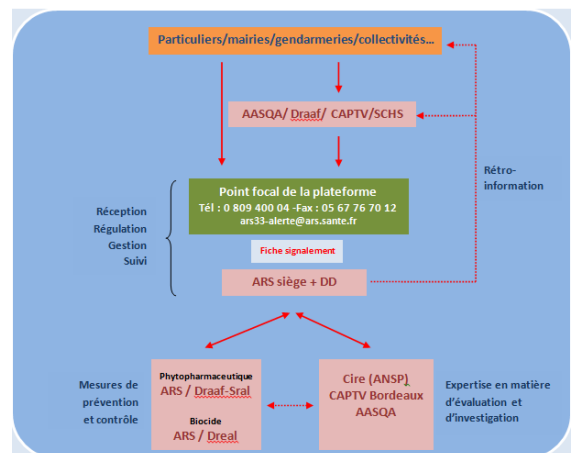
Particuliers/mairies/gendarmeries/collectivités…

AASQA/ Draaf/ CAPTV/SCHS

Rétro-information

Réception
Régulation
Gestion
Suivi

Point focal de la plateforme
Tél : 0 809 400 04 -Fax : 05 67 76 70 12
ars33-alerte@ars.sante.fr

Fiche signalement

ARS siège + DD

Mesures de prévention et contrôle

Phytopharmaceutique
ARS / Draaf-Sral

Biocide
ARS / Dreal

Cire (ANSP)
CAPTV Bordeaux
AASQA

Expertise en matière d'évaluation et d'investigation